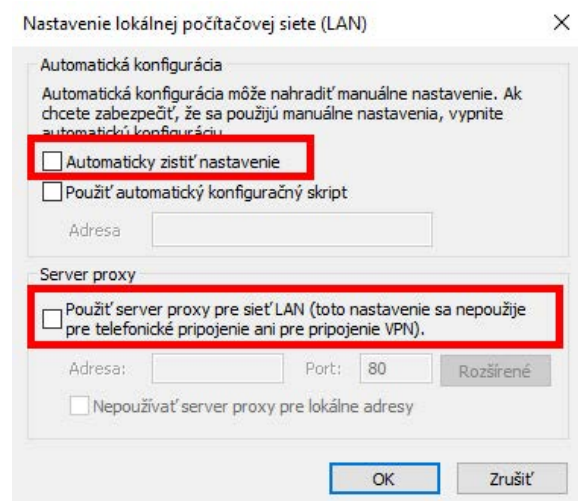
Nastavenie lokálnej počítačovej siete (LAN)

×

Automatická konfigurácia

Automatická konfigurácia môže nahradiť manuálne nastavenie. Ak chcete zabezpečiť, že sa použijú manuálne nastavenia, vypnite automatickú konfiguráciu.

Automaticky zistiť nastavenie

Použiť automatický konfiguračný skript

Adresa

Server proxy

Použiť server proxy pre sieť LAN (toto nastavenie sa nepoužije pre telefonické pripojenie ani pre pripojenie VPN).

Adresa:

Port: 80

Rozšírené

Nepoužívať server proxy pre lokálne adresy

OK

Zrušiť